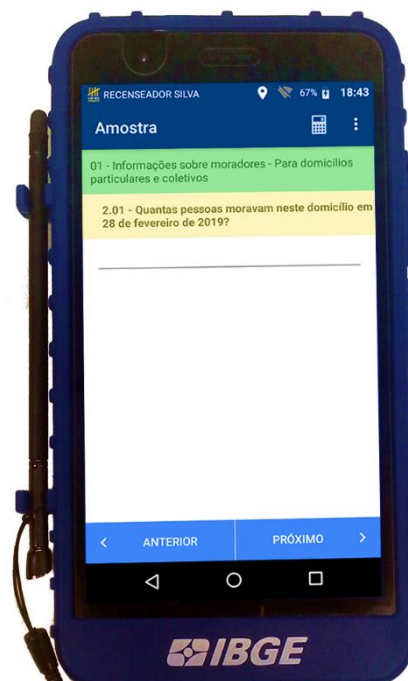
RECENSEADOR SILVA 67% 18:43

Amostra

01 - Informações sobre moradores - Para domicílios particulares e coletivos

2.01 - Quantas pessoas moravam neste domicílio em 28 de fevereiro de 2019?

< ANTERIOR

PRÓXIMO >

IBGE